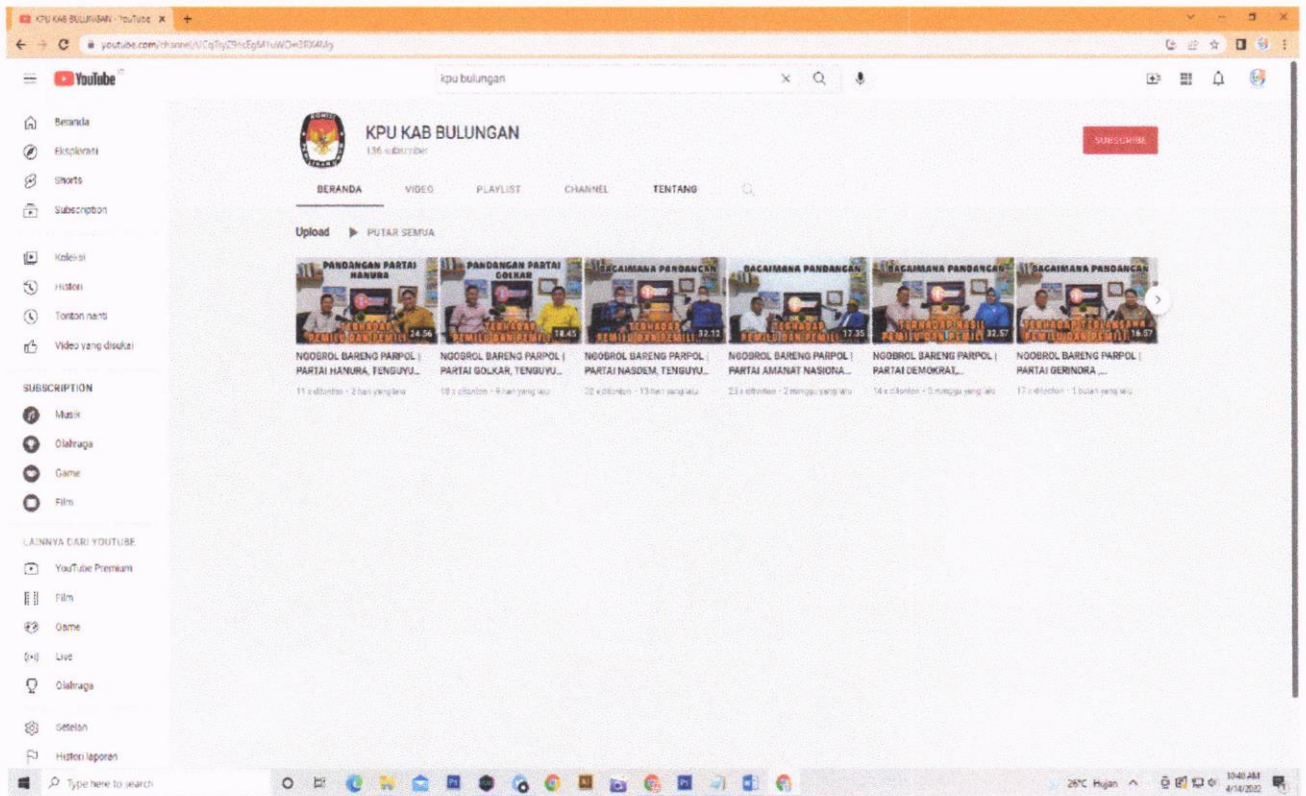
KPU KAB BULUNGAN - YouTube ×

youtube.com/channel/UCqTsyZ9scEgM1uWOn3RX4Mg

YouTube

kpu bulungan

Beranda
Eksplorasi
Shorts
Subscription
Koleksi
Histori
Tonton nanti
Video yang disukai

SUBSCRIPTION
Musik
Olahraga
Game
Film

LAINNYA DARI YOUTUBE
YouTube Premium
Film
Game
Live
Olahraga

Setelan
Histori laporan

KPU KAB BULUNGAN
136 subscriber

SUBSCRIBE

BERANDA VIDEO PLAYLIST CHANNEL TENTANG

Upload PUTAR SEMUA

PANDANGAN PARTAI HANURA TERHADAP PEMILU DAN PEMILIHAN 24.56
NGOBROL BARENG PARPOL | PARTAI HANURA, TENGUYU...
11 x ditonton • 2 hari yang lalu

PANDANGAN PARTAI GOLKAR TERHADAP PEMILU DAN PEMILIHAN 18.45
NGOBROL BARENG PARPOL | PARTAI GOLKAR, TENGUYU...
18 x ditonton • 9 hari yang lalu

BAGAIMANA PANDANGAN TERHADAP PEMILU DAN PEMILIHAN 32.13
NGOBROL BARENG PARPOL | PARTAI NASDEM, TENGUYU...
22 x ditonton • 13 hari yang lalu

BAGAIMANA PANDANGAN TERHADAP PEMILU DAN PEMILIHAN 17.35
NGOBROL BARENG PARPOL | PARTAI AMANAT NASIONA...
23 x ditonton • 2 minggu yang lalu

BAGAIMANA PANDANGAN TERHADAP HASIL PEMILU DAN PEMILIHAN 32.57
NGOBROL BARENG PARPOL | PARTAI DEMOKRAT,...
14 x ditonton • 3 minggu yang lalu

BAGAIMANA PANDANGAN TERHADAP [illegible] PEMILU DAN PEMILIHAN 16.57
NGOBROL BARENG PARPOL | PARTAI GERINDRA ,...
17 x ditonton • 1 bulan yang lalu

Type here to search
26°C Hujan
10:40 AM
4/14/2022